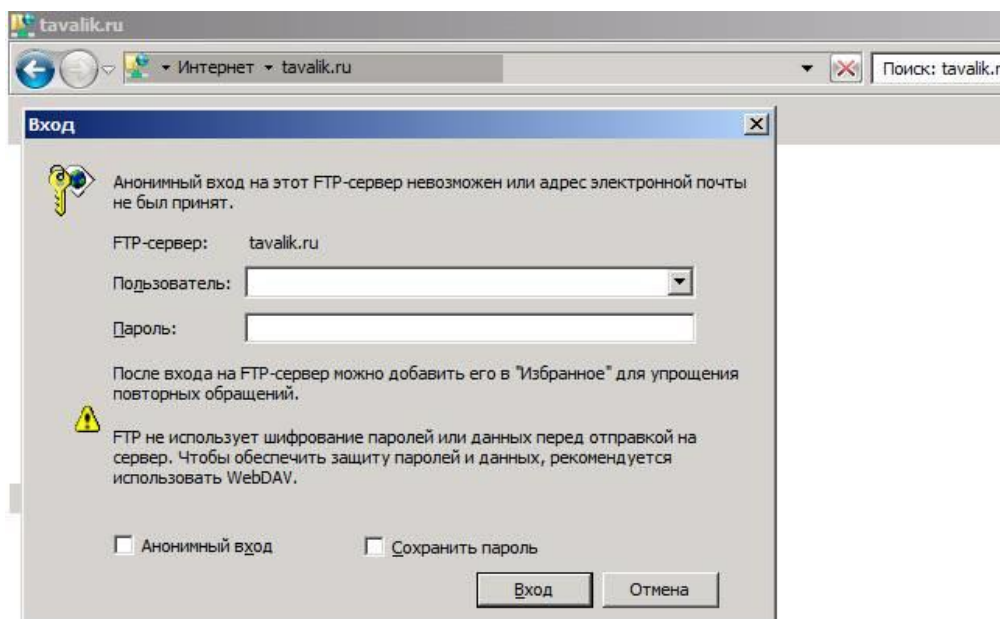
tavalik.ru

Интернет ▸ tavalik.ru

Поиск: tavalik.r

Вход

Анонимный вход на этот FTP-сервер невозможен или адрес электронной почты не был принят.

FTP-сервер: tavalik.ru

Пользователь:

Пароль:

После входа на FTP-сервер можно добавить его в "Избранное" для упрощения повторных обращений.

FTP не использует шифрование паролей или данных перед отправкой на сервер. Чтобы обеспечить защиту паролей и данных, рекомендуется использовать WebDAV.

Анонимный вход

Сохранить пароль

Вход

Отмена